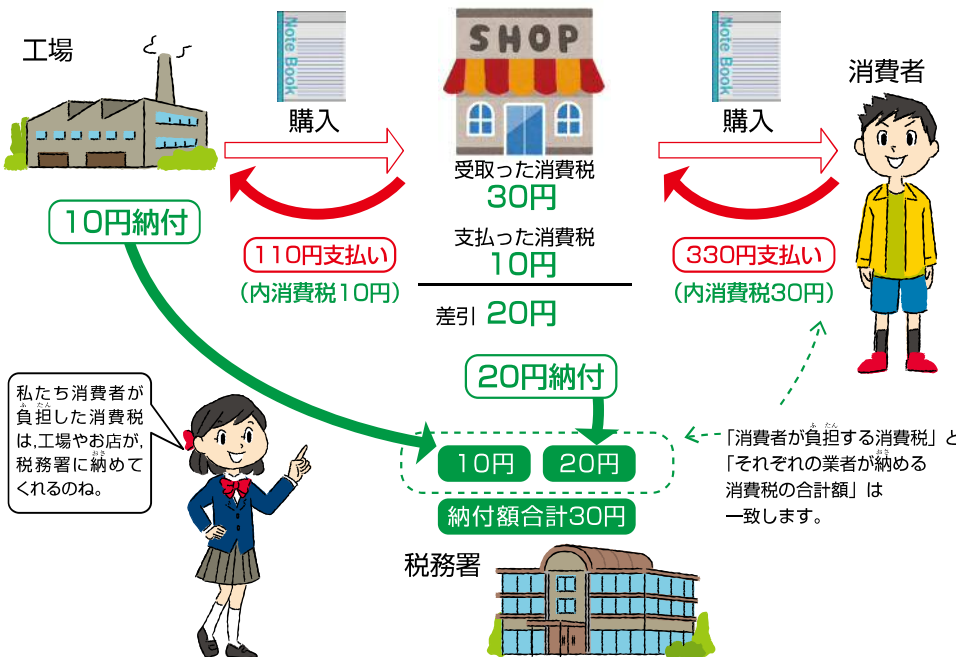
工場

Note Book

購入

SHOP

Note Book

購入

消費者

受取った消費税
30円

10円納付

支払った消費税
10円

110円支払い
（内消費税10円）

330円支払い
（内消費税30円）

差引 20円

20円納付

私たち消費者が負担した消費税は,工場やお店が,税務署に納めてくれるのね。

10円 20円

納付額合計30円

「消費者が負担する消費税」と「それぞれの業者が納める消費税の合計額」は一致します。

税務署